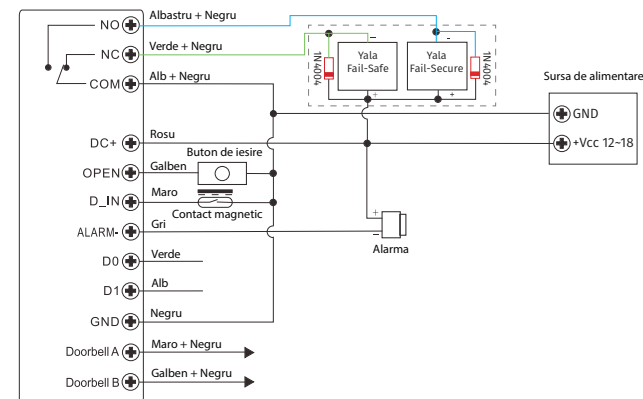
NO
Albastru + Negru
NC
Verde + Negru
COM
Alb + Negru
1N4004
Yala Fail-Safe
Yala Fail-Secure
1N4004
–
+
–
+
Sursa de alimentare
GND
DC+
Rosu
+Vcc 12~18
Buton de iesire
OPEN
Galben
D_IN
Maro
Contact magnetic
ALARM-
Gri
+
–
Alarma
D0
Verde
D1
Alb
GND
Negru
Doorbell A
Maro + Negru
Doorbell B
Galben + Negru